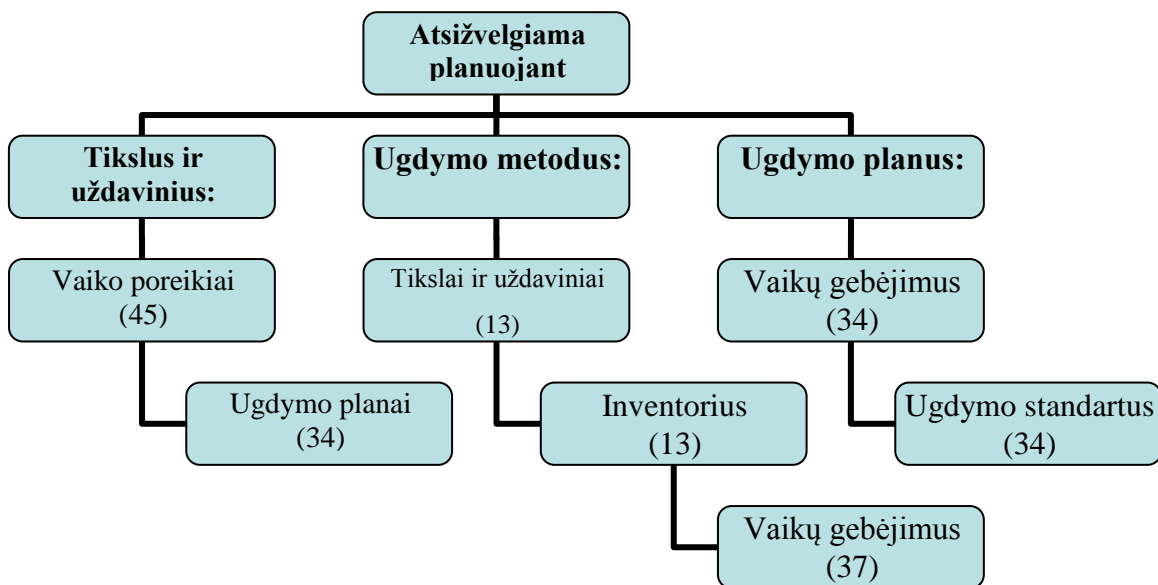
Atsižvelgiama planuojant

Tikslus ir uždavinius:

Vaiko poreikiai (45)

Ugdymo planai (34)

Ugdymo metodus:

Tikslai ir uždaviniai (13)

Inventorius (13)

Vaikų gebėjimus (37)

Ugdymo planus:

Vaikų gebėjimus (34)

Ugdymo standartus (34)